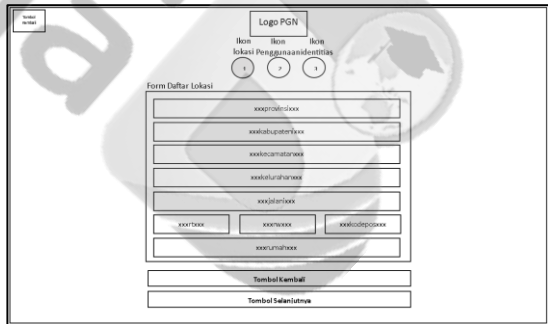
Tombol Kembali

Logo PGN

Ikon lokasi Ikon Penggunaan Ikon identitas

1 2 3

Form Daftar Lokasi

xxxprovinsixxx

xxxkabupatenxxx

xxxkecamatanxxx

xxxkelurahanxxx

xxxjalanxxx

xxxrtxxx xxxrwxxx xxxkodeposxxx

xxxrumahxxx

Tombol Kembali

Tombol Selanjutnya